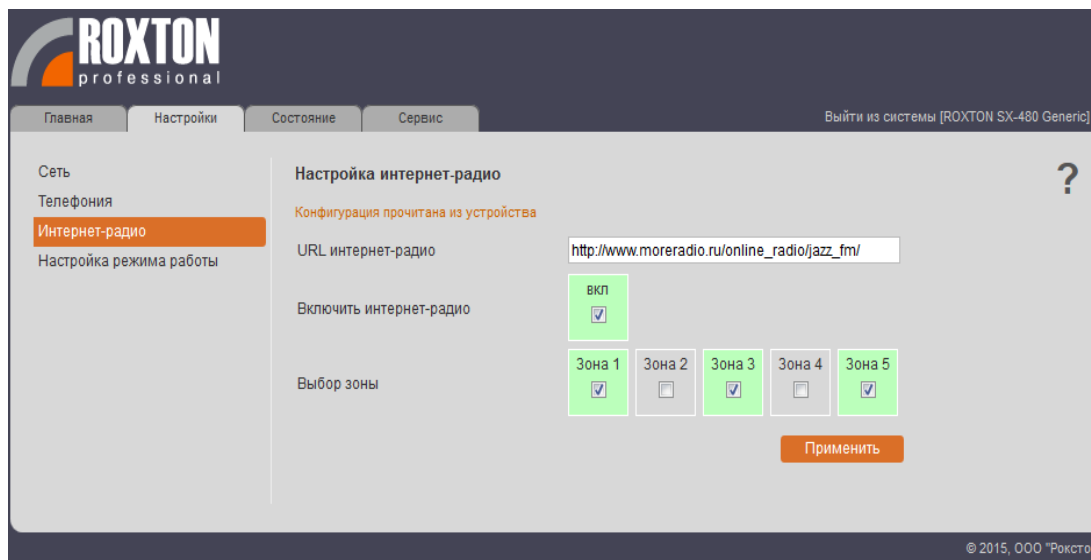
ROXTON
professional

Главная | Настройки | Состояние | Сервис

Выйти из системы [ROXTON SX-480 Generic]

Сеть
Телефония
Интернет-радио
Настройка режима работы

Настройка интернет-радио

?

Конфигурация прочитана из устройства

URL интернет-радио http://www.moreradio.ru/online_radio/jazz_fm/

Включить интернет-радио вкл

Выбор зоны Зона 1 Зона 2 Зона 3 Зона 4 Зона 5

Применить

© 2015, ООО "Рoкстo